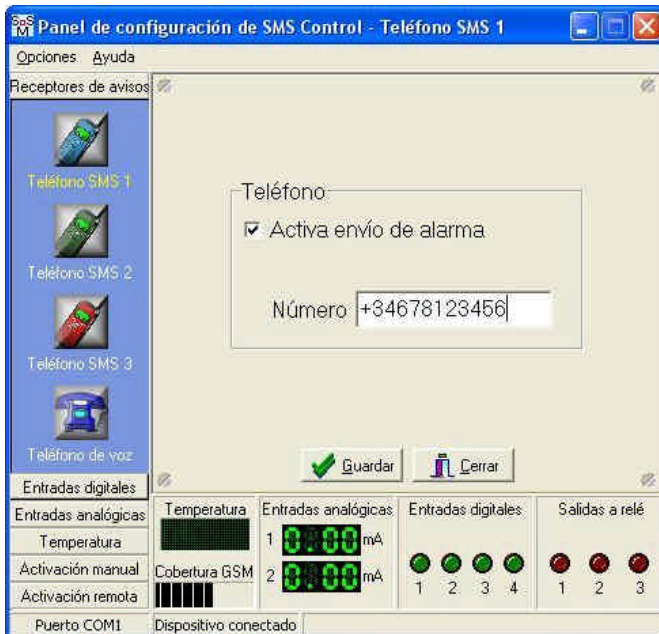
Panel de configuración de SMS Control - Teléfono SMS 1

Opciones Ayuda

Receptores de avisos

Teléfono SMS 1

Teléfono SMS 2

Teléfono SMS 3

Teléfono de voz

Entradas digitales

Entradas analógicas

Temperatura

Activación manual

Activación remota

Teléfono

☑ Activa envío de alarma

Número +34678123456

Guardar

Cerrar

Temperatura

Cobertura GSM

Entradas analógicas

1 00.00 mA

2 00.00 mA

Entradas digitales

1 2 3 4

Salidas a relé

1 2 3

Puerto COM1

Dispositivo conectado